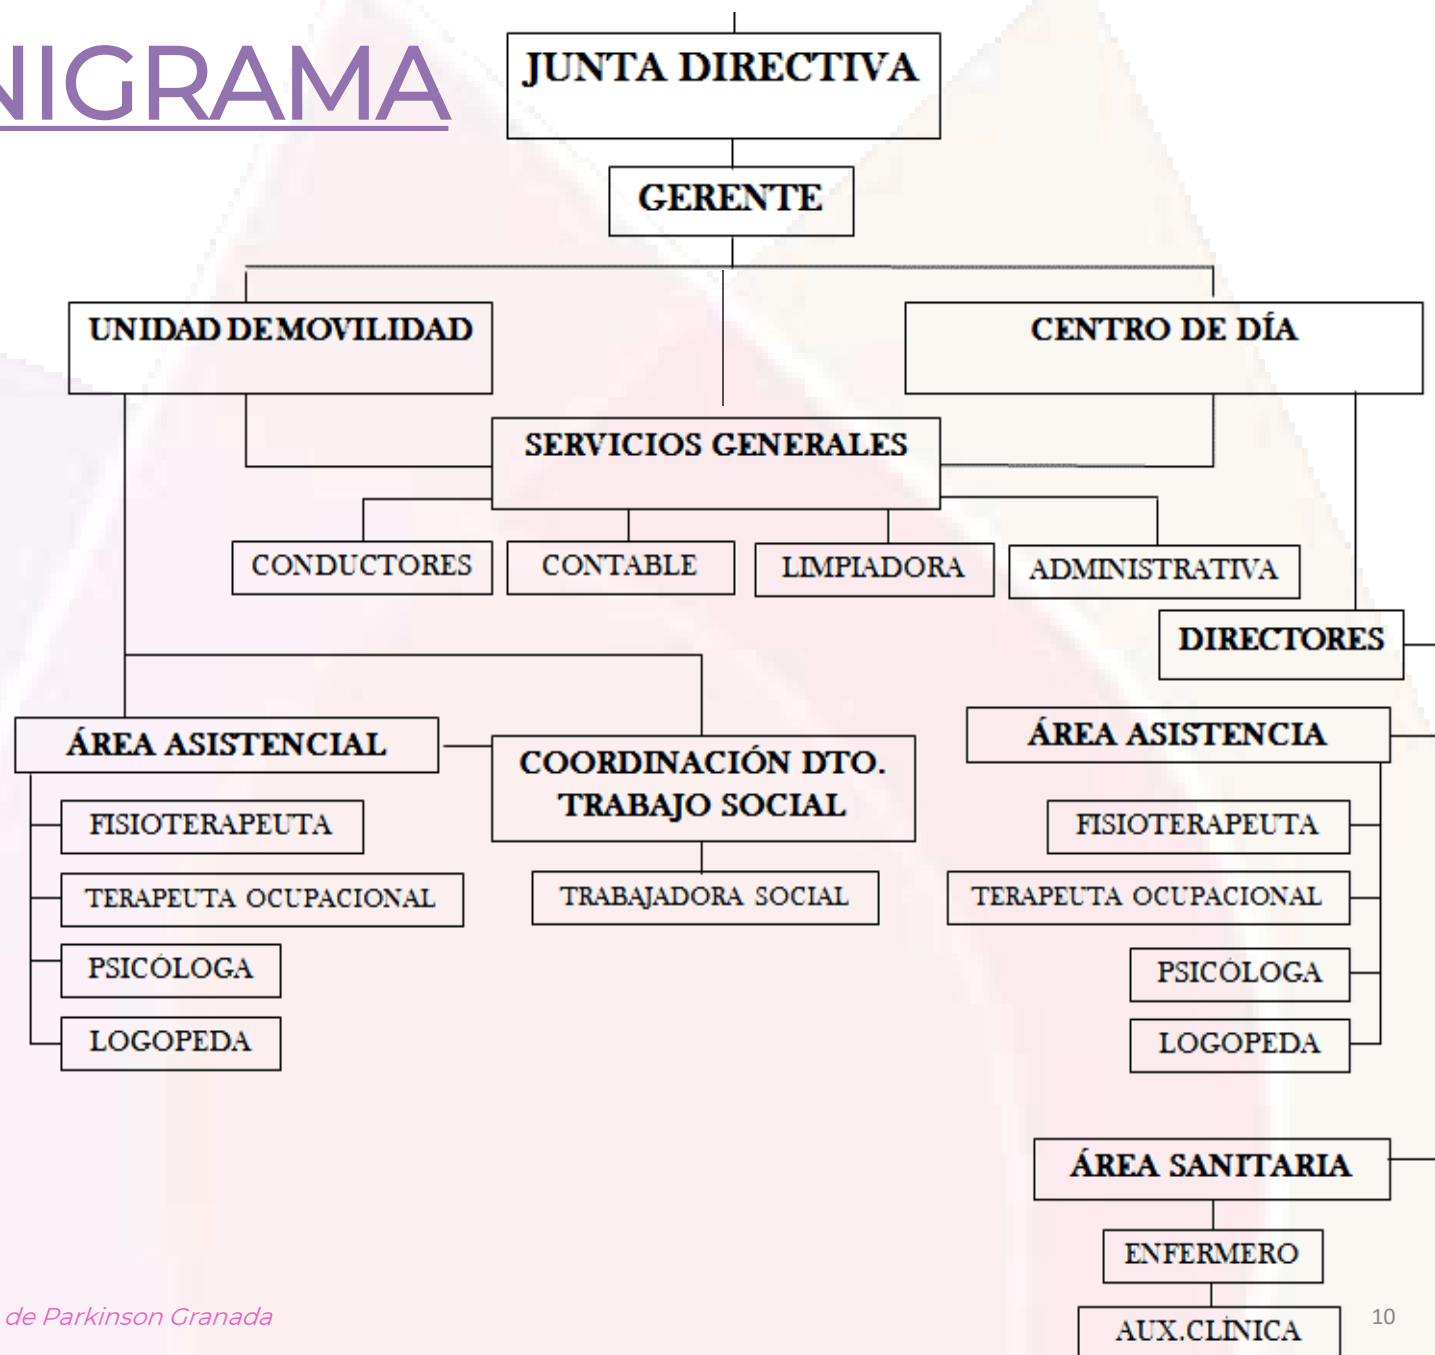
NIGRAMA

JUNTA DIRECTIVA

GERENTE

UNIDAD DEMOVILIDAD

CENTRO DE DÍA

SERVICIOS GENERALES

CONDUCTORES

CONTABLE

LIMPIADORA

ADMINISTRATIVA

DIRECTORES

ÁREA ASISTENCIAL

FISIOTERAPEUTA

TERAPEUTA OCUPACIONAL

PSICÓLOGA

LOGOPEDA

COORDINACIÓN DTO. TRABAJO SOCIAL

TRABAJADORA SOCIAL

ÁREA ASISTENCIA

FISIOTERAPEUTA

TERAPEUTA OCUPACIONAL

PSICÓLOGA

LOGOPEDA

ÁREA SANITARIA

ENFERMERO

AUX.CLÍNICA

de Parkinson Granada

10